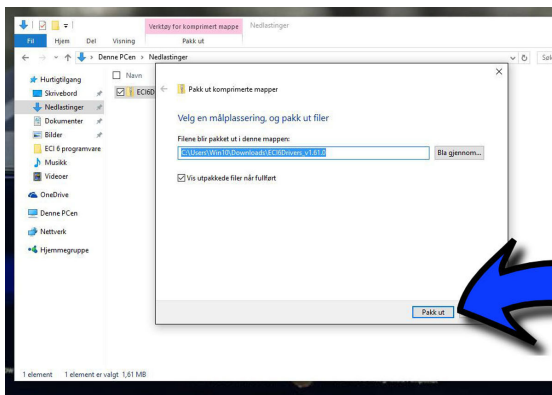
Verktøy for komprimert mappe
Nedlastinger
Fil
Hjem
Del
Visning
Pakk ut
Denne PCen > Nedlastinger
Søk
Navn
ECI6D
Hurtigtilgang
Skrivebord
Nedlastinger
Dokumenter
Bilder
ECI 6 programvare
Musikk
Videoer
OneDrive
Denne PCen
Nettverk
Hjemmegruppe
Pakk ut komprimerte mapper
Velg en målplassering, og pakk ut filer
Filene blir pakket ut i denne mappen:
C:\Users\Win10\Downloads\ECI6Drivers_v1.61.0
Bla gjennom...
Vis utpakkede filer når fullført
Pakk ut
1 element 1 element er valgt 1,61 MB